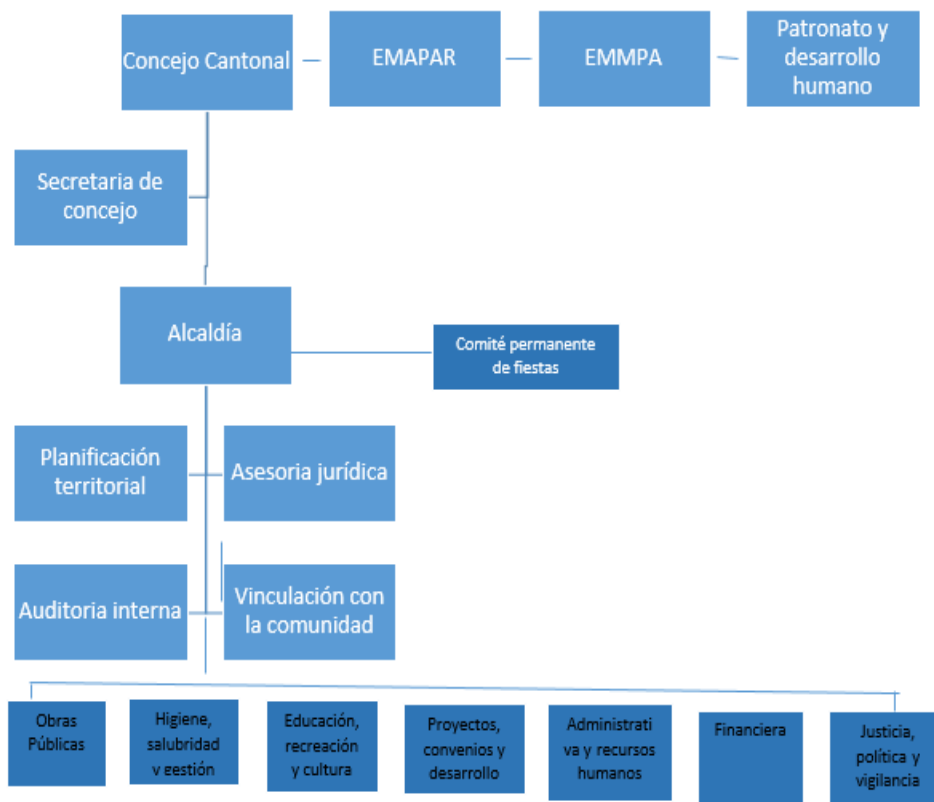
Concejo Cantonal

EMAPAR

EMMPA

Patronato y desarrollo humano

Secretaria de concejo

Alcaldía

Comité permanente de fiestas

Planificación territorial

Asesoria jurídica

Auditoria interna

Vinculación con la comunidad

Obras Públicas

Higiene, salubridad y gestión

Educación, recreación y cultura

Proyectos, convenios y desarrollo

Administrativa y recursos humanos

Financiera

Justicia, política y vigilancia